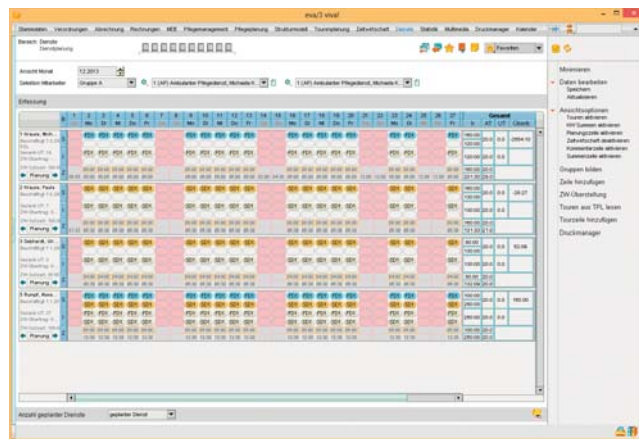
eva/3 viva!

Stammdaten | Verordnungen | Abrechnung | Rechnungen | MDE | Pflegemanagement | Pflegeplanung | Strukturmodell | Tourenplanung | Zeitwirtschaft | Dienste | Statistik | Multimedia | Druckmanager | Kalender

Bereich: Dienste
Dienstplanung

Favoriten

Ansicht Monat | 12.2013
Selektion Mitarbeiter | Gruppe A | 1 (AP) Ambulanter Pflegedienst, Michaela K. | 1 (AP) Ambulanter Pflegedienst, Michaela K.

Erfassung

| | | 1 | 2 | 3 | 4 | 5 | 6 | 7 | 8 | 9 | 10 | 11 | 12 | 13 | 14 | 15 | 16 | 17 | 18 | 19 | 20 | 21 | 22 | 23 | 24 | 25 | 26 | 27 | Gesamt | | | |
|---|---|---|---|---|---|---|---|---|---|---|---|---|---|---|---|---|---|---|---|---|---|---|---|---|---|---|---|---|---|---|---|---|
| | | | Mo | Di | Mi | Do | Fr | | | Mo | Di | Mi | Do | Fr | | | Mo | Di | Mi | Do | Fr | | | | | | | Fr | Ist | AT | UT | Überh |
| 1 Krause, Mich... | | FD1 | FD1 | FD1 | FD1 | FD1 | | | FD1 | FD1 | FD1 | FD1 | FD1 | | | FD1 | FD1 | FD1 | FD1 | FD1 | | | | | FD1 | FD1 | | FD1 | 160,00 | 20,0 | 0,0 | -2004,10 |
| 2 Krause, Paula | | SD1 | SD1 | SD1 | SD1 | SD1 | | | SD1 | SD1 | SD1 | SD1 | SD1 | | | SD1 | SD1 | SD1 | SD1 | SD1 | | | | | SD1 | SD1 | | SD1 | 160,00 | 20,0 | 0,0 | -28,27 |
| 3 Gebhardt, Gr... | | SD1 | SD1 | SD1 | SD1 | SD1 | | | SD1 | SD1 | SD1 | SD1 | SD1 | | | SD1 | SD1 | SD1 | SD1 | SD1 | | | | | SD1 | SD1 | | SD1 | 80,00 | 20,0 | 0,0 | 52,06 |
| 5 Rumpf, Mon... | | FD1 | FD1 | FD1 | FD1 | FD1 | | | FD1 | FD1 | FD1 | FD1 | FD1 | | | FD1 | FD1 | FD1 | FD1 | FD1 | | | | | FD1 | FD1 | | FD1 | 160,00 | 20,0 | 0,0 | 160,00 |

Planung
Planung
Planung
Planung

Anzahl geplanter Dienste | geplanter Dienst

Minimieren

Daten bearbeiten
Speichern
Aktualisieren

Ansichtsoptionen
Touren aktivieren
KW-Summen aktivieren
Planungszeile aktivieren
Zeitwirtschaft deaktivieren
Kostenartenzeile aktivieren
Summenzeile aktivieren

Gruppen bilden

Zeile hinzufügen

ZW-Überstellung

Touren aus TPL lesen

Tourzeile hinzufügen

Druckmanager